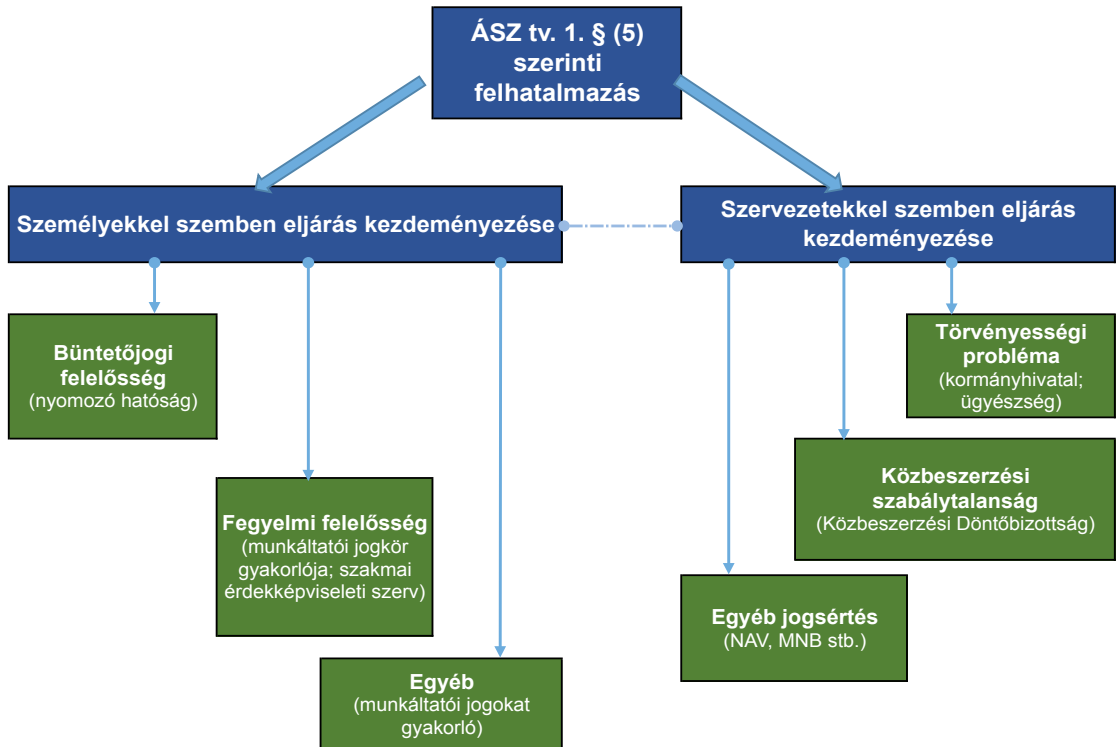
ÁSZ tv. 1. § (5) szerinti felhatalmazás

Személyekkel szemben eljárás kezdeményezése

Szervezetekkel szemben eljárás kezdeményezése

Büntetőjogi felelősség (nyomozó hatóság)

Fegyelmi felelősség (munkáltatói jogkör gyakorlója; szakmai érdekképviseleti szerv)

Egyéb (munkáltatói jogokat gyakorló)

Törvényességi probléma (kormányhivatal; ügyészség)

Közbeszerzési szabálytalanság (Közbeszerzési Döntőbizottság)

Egyéb jogsértés (NAV, MNB stb.)